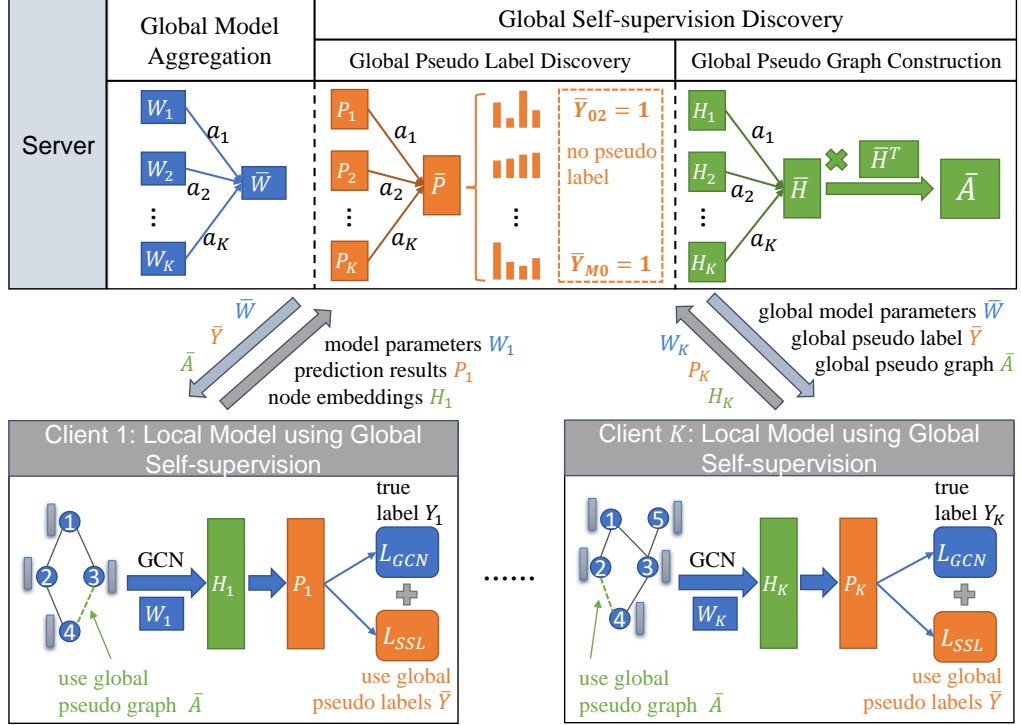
Server

Global Model Aggregation

$W_1$
$W_2$
$\vdots$
$W_K$
$a_1$
$a_2$
$a_K$
$\bar{W}$

Global Self-supervision Discovery

Global Pseudo Label Discovery

$P_1$
$P_2$
$\vdots$
$P_K$
$a_1$
$a_2$
$a_K$
$\bar{P}$
$\vdots$
$\bar{Y}_{02} = 1$
no pseudo label
$\bar{Y}_{M0} = 1$

Global Pseudo Graph Construction

$H_1$
$H_2$
$\vdots$
$H_K$
$a_1$
$a_2$
$a_K$
$\bar{H}$
$\bar{H}^T$
$\bar{A}$

$\bar{W}$
$\bar{Y}$
$\bar{A}$
model parameters $W_1$
prediction results $P_1$
node embeddings $H_1$

$W_K$
$P_K$
$H_K$
global model parameters $\bar{W}$
global pseudo label $\bar{Y}$
global pseudo graph $\bar{A}$

Client 1: Local Model using Global Self-supervision

1
2
3
4
GCN
$W_1$
$H_1$
$P_1$
true label $Y_1$
$L_{GCN}$
$L_{SSL}$
use global pseudo graph $\bar{A}$
use global pseudo labels $\bar{Y}$

......

Client $K$: Local Model using Global Self-supervision

1
5
2
3
4
GCN
$W_K$
$H_K$
$P_K$
true label $Y_K$
$L_{GCN}$
$L_{SSL}$
use global pseudo graph $\bar{A}$
use global pseudo labels $\bar{Y}$